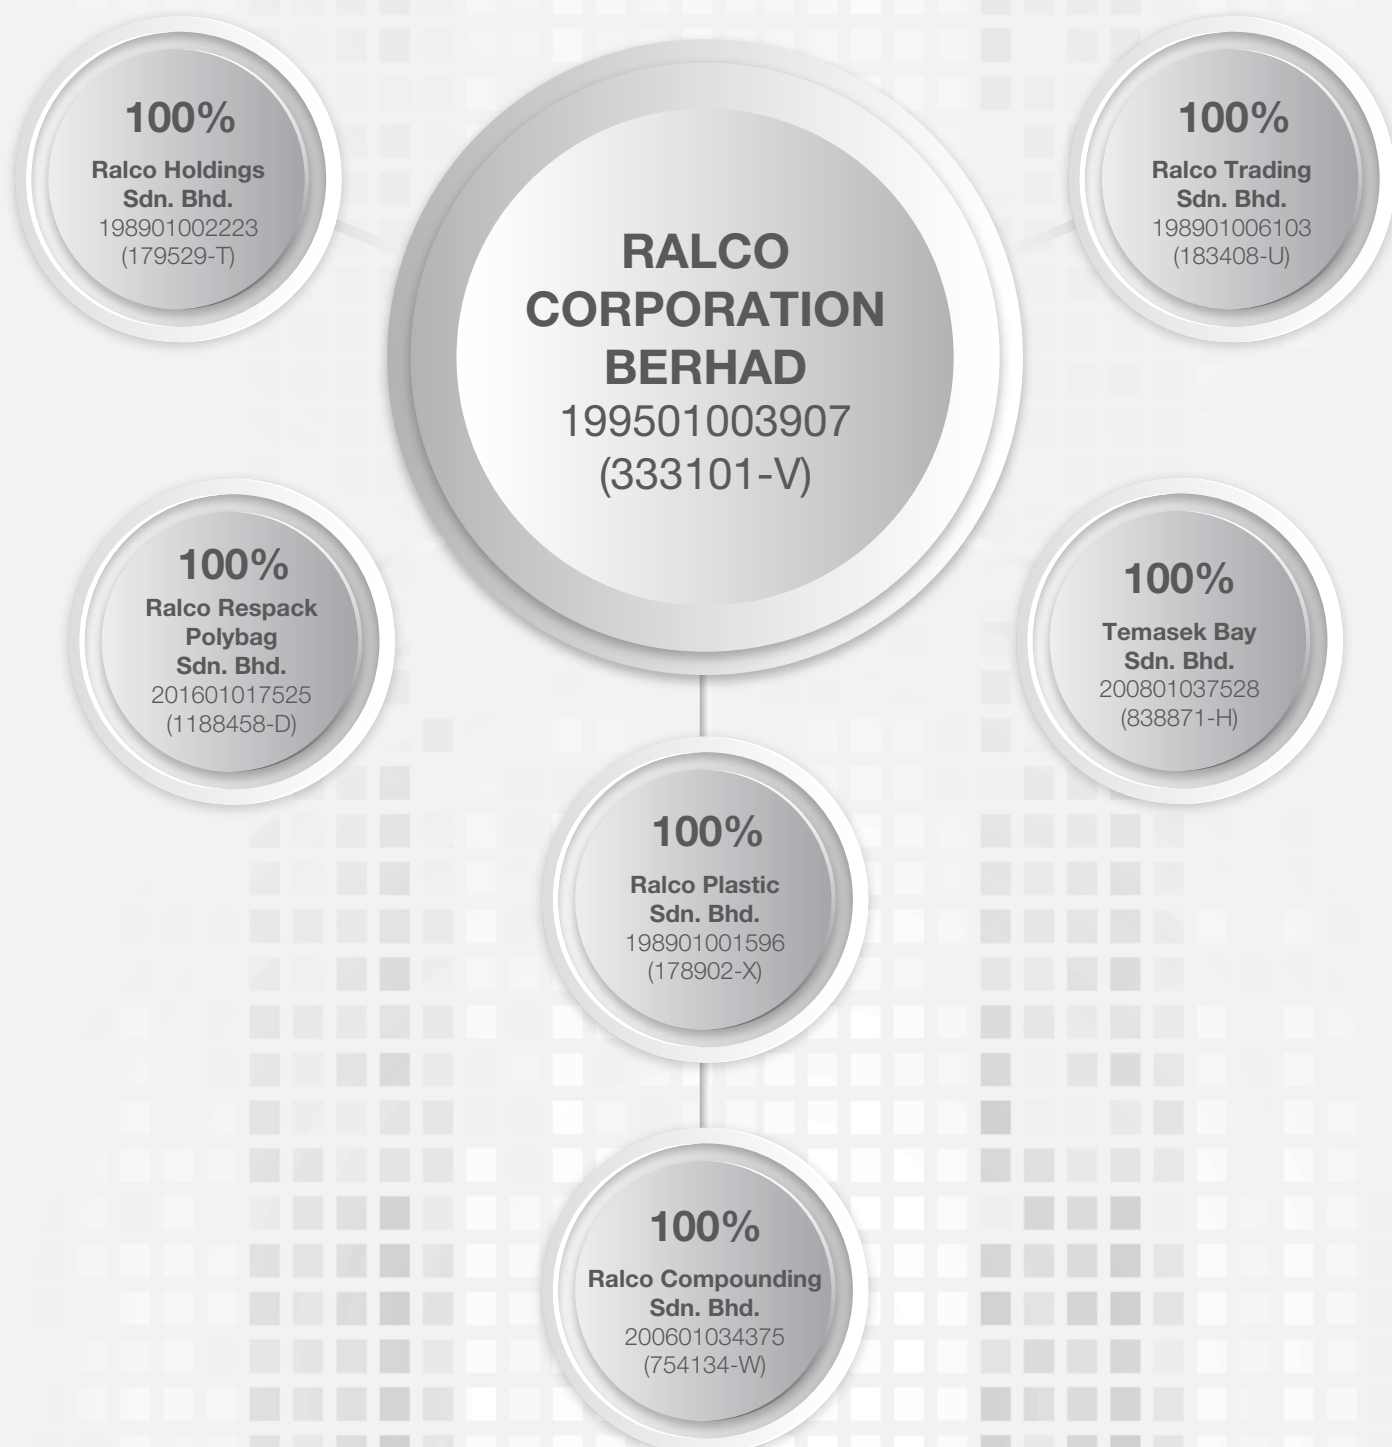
100%
Ralco Holdings Sdn. Bhd.
198901002223
(179529-T)

RALCO CORPORATION BERHAD
199501003907
(333101-V)

100%
Ralco Trading Sdn. Bhd.
198901006103
(183408-U)

100%
Ralco Respack Polybag Sdn. Bhd.
201601017525
(1188458-D)

100%
Temasek Bay Sdn. Bhd.
200801037528
(838871-H)

100%
Ralco Plastic Sdn. Bhd.
198901001596
(178902-X)

100%
Ralco Compounding Sdn. Bhd.
200601034375
(754134-W)